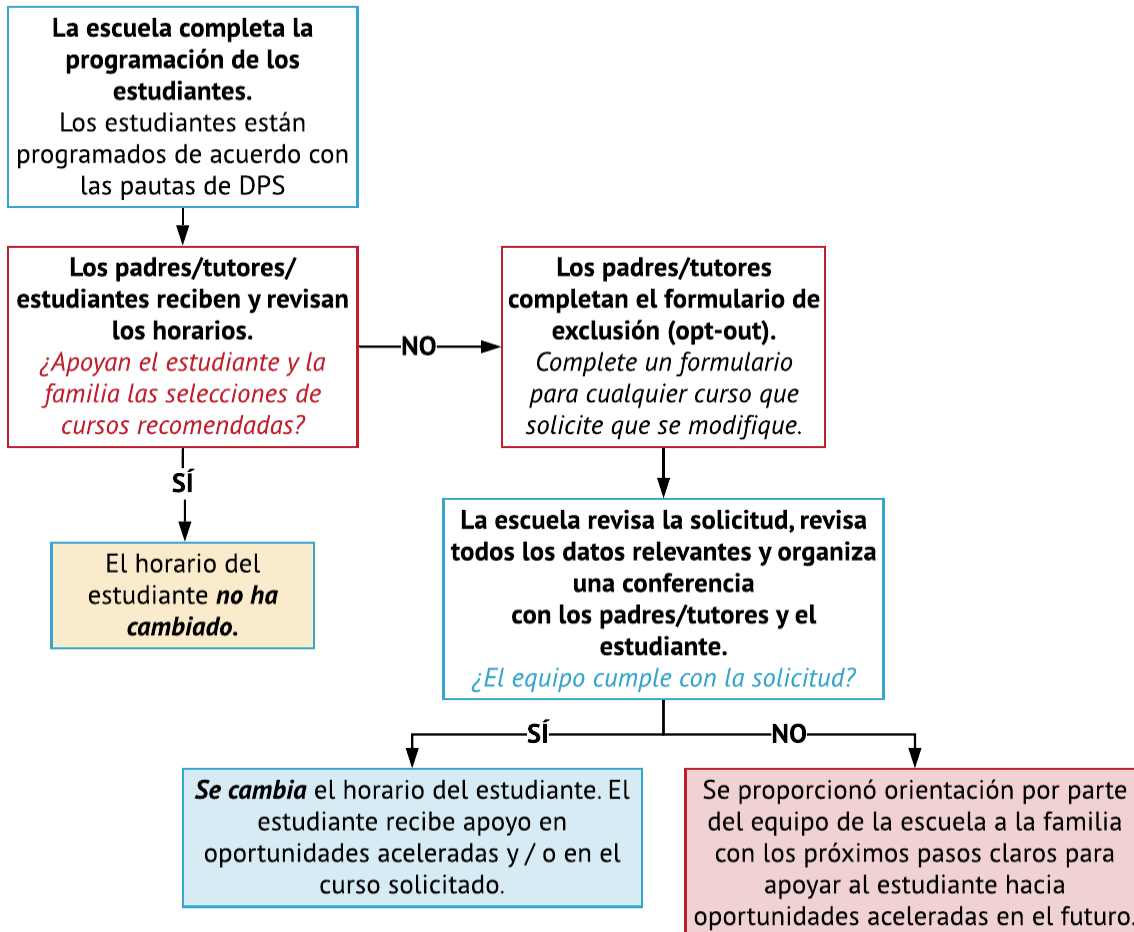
La escuela completa la programación de los estudiantes.
Los estudiantes están programados de acuerdo con las pautas de DPS

Los padres/tutores/ estudiantes reciben y revisan los horarios.
¿Apoyan el estudiante y la familia las selecciones de cursos recomendadas?

NO

Los padres/tutores completan el formulario de exclusión (opt-out).
Complete un formulario para cualquier curso que solicite que se modifique.

SÍ

El horario del estudiante no ha cambiado.

La escuela revisa la solicitud, revisa todos los datos relevantes y organiza una conferencia con los padres/tutores y el estudiante.
¿El equipo cumple con la solicitud?

SÍ

NO

Se cambia el horario del estudiante. El estudiante recibe apoyo en oportunidades aceleradas y / o en el curso solicitado.

Se proporcionó orientación por parte del equipo de la escuela a la familia con los próximos pasos claros para apoyar al estudiante hacia oportunidades aceleradas en el futuro.